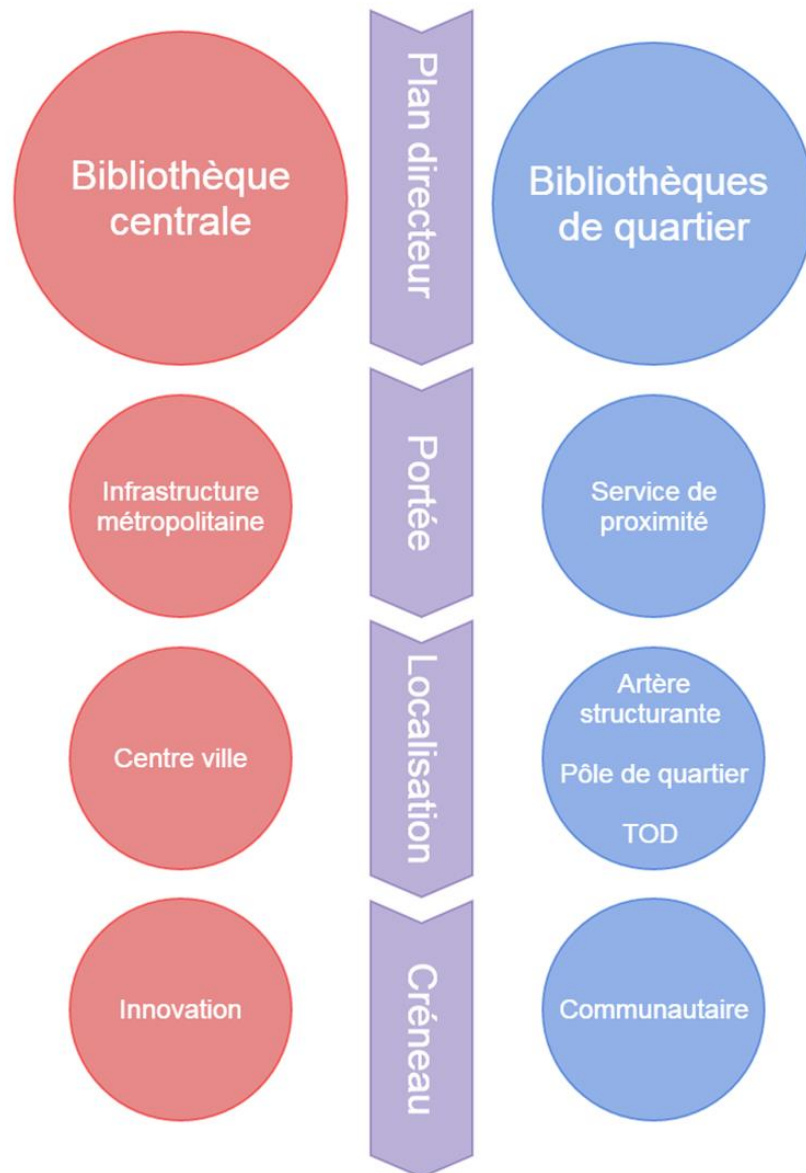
Bibliothèque centrale

Plan directeur

Bibliothèques de quartier

Infrastructure métropolitaine

Portée

Service de proximité

Centre ville

Localisation

Artère structurante

Pôle de quartier

TOD

Innovation

Créneau

Communautaire